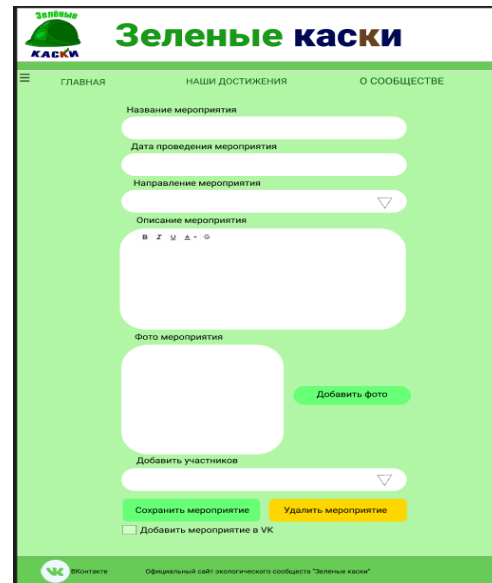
Зелёные каски

Зеленые каски

ГЛАВНАЯ

НАШИ ДОСТИЖЕНИЯ

О СООБЩЕСТВЕ

Название мероприятия

Дата проведения мероприятия

Направление мероприятия

Описание мероприятия

B I U A

Фото мероприятия

Добавить фото

Добавить участников

Сохранить мероприятие

Удалить мероприятие

Добавить мероприятие в VK

ВКонтакте

Официальный сайт экологического сообщества "Зеленые каски"